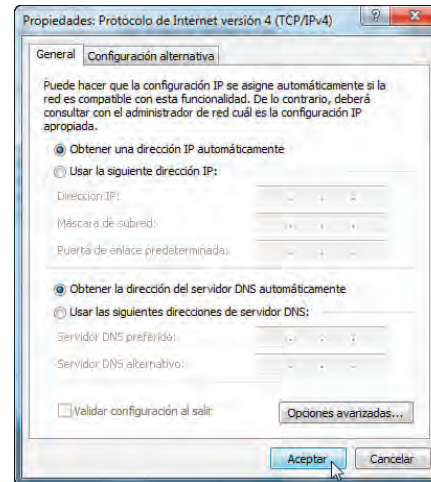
Propiedades: Protocolo de Internet versión 4 (TCP/IPv4)

?

General

Configuración alternativa

Puede hacer que la configuración IP se asigne automáticamente si la red es compatible con esta funcionalidad. De lo contrario, deberá consultar con el administrador de red cuál es la configuración IP apropiada.

Obtener una dirección IP automáticamente

Usar la siguiente dirección IP:

Dirección IP:

Máscara de subred:

Puerta de enlace predeterminada:

Obtener la dirección del servidor DNS automáticamente

Usar las siguientes direcciones de servidor DNS:

Servidor DNS preferido:

Servidor DNS alternativo:

Validar configuración al salir

Opciones avanzadas...

Aceptar

Cancelar